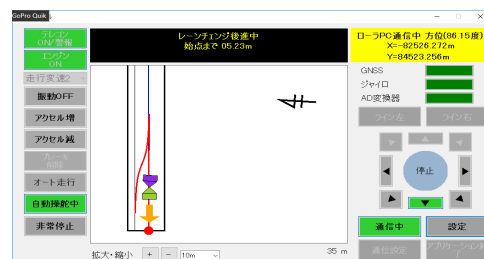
GoPro Quik

テレコン ON/警報

エンバン ON

走行変速2

振動OFF

アクセル増

アクセル減

ブレーキ RESET

オート走行

自動操舵中

非常停止

レーンチェンジ後進中
始点まで 05.23m

ローラPC通信中 方位(86.15度)
X=-82526.272m
Y=-84523.256m

GNSS

ジャイロ

AD変換器

ライン左

ライン右

停止

通信中

設定

通信設定

アプリケーション終了

拡大・縮小 + − 10m

35 m